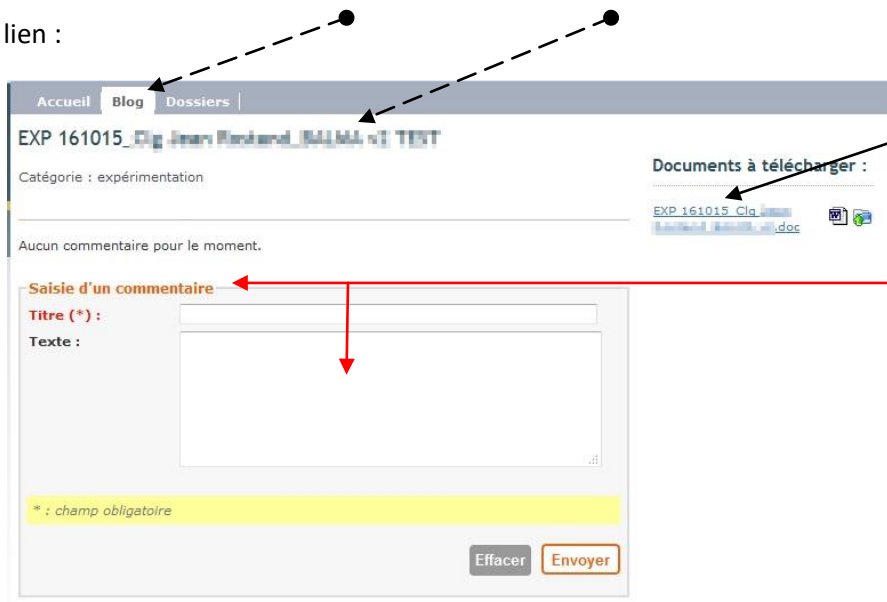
lien :

Accueil Blog Dossiers

EXP 161015_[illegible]

Catégorie : expérimentation

Documents à télécharger :

EXP 161015_Clg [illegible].doc

Aucun commentaire pour le moment.

Saisie d'un commentaire

Titre (*) :

Texte :

* : champ obligatoire

Effacer Envoyer